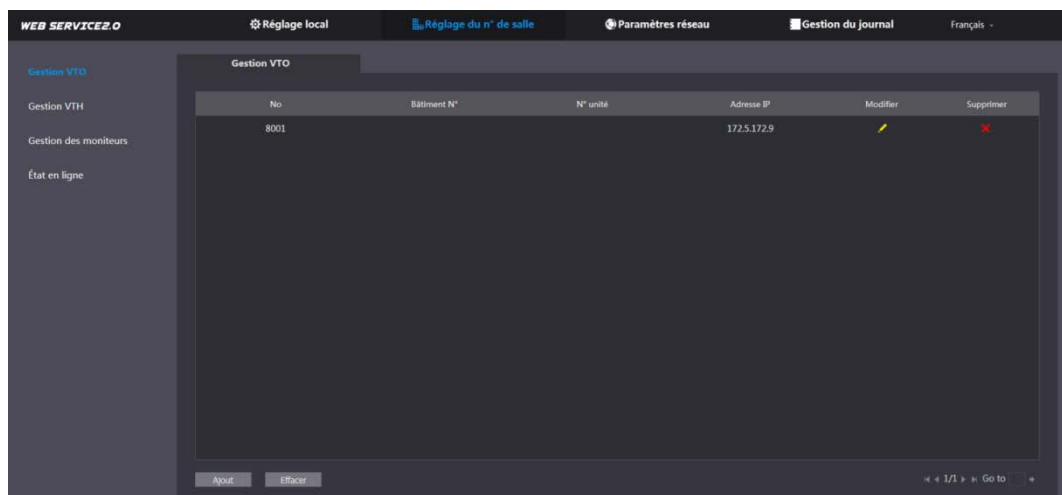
WEB SERVICE2.0

Réglage local

Réglage du n° de salle

Paramètres réseau

Gestion du journal

Français

Gestion VTO

Gestion VTH

Gestion des moniteurs

État en ligne

Gestion VTO

| No | Bâtiment N° | N° unité | Adresse IP | Modifier | Supprimer |
|---|---|---|---|---|---|
| 8001 | | | 172.5.172.9 | | |

Ajout

Effacer

1/1 Go to